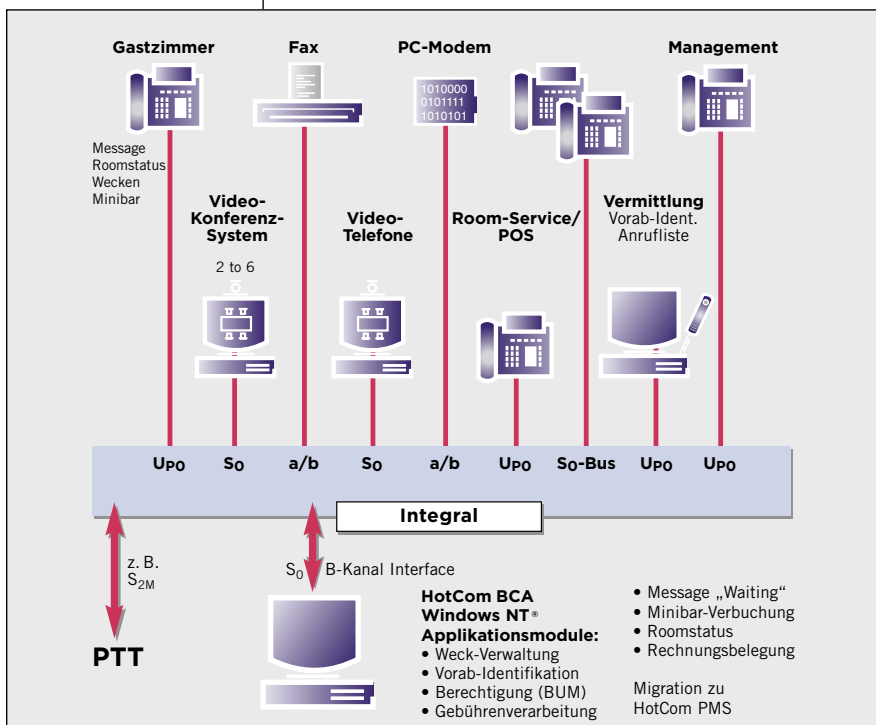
Gastzimmer

Message
Roomstatus
Wecken
Minibar

Fax

PC-Modem

1010000
0101111
1010101

Management

Video-Konferenz-System

2 to 6

Video-Telefone

Room-Service/ POS

Vermittlung
Vorab-Ident.
Anrufliste

$U_{P0}$ $S_0$ a/b $S_0$ a/b $U_{P0}$ $S_0$-Bus $U_{P0}$ $U_{P0}$

Integral

z. B. $S_{2M}$

PTT

$S_0$ B-Kanal Interface

HotCom BCA
Windows NT®
Applikationsmodule:
• Weck-Verwaltung
• Vorab-Identifikation
• Berechtigung (BUM)
• Gebührenverarbeitung

• Message „Waiting“
• Minibar-Verbuchung
• Roomstatus
• Rechnungsbelegung

Migration zu
HotCom PMS